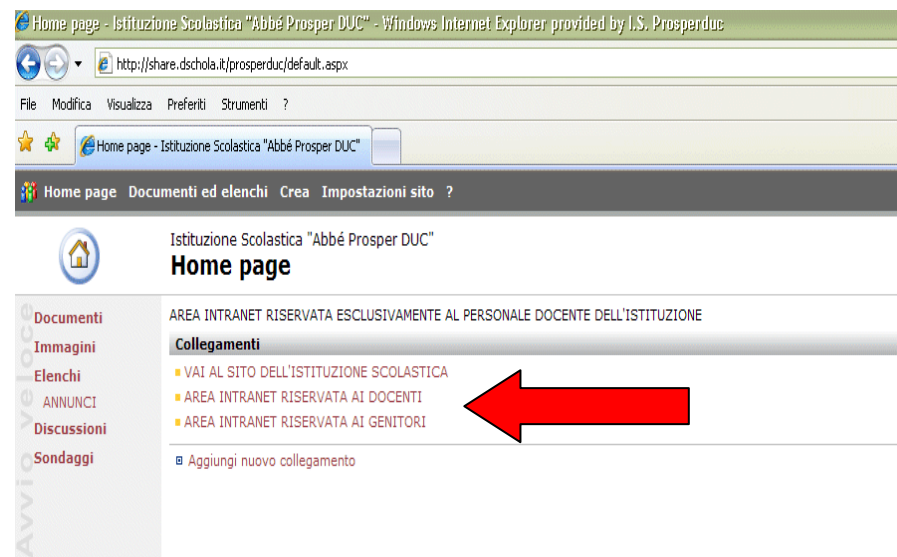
Home page - Istituzione Scolastica "Abbé Prosper DUC" - Windows Internet Explorer provided by I.S. Prosperduc

http://share.dschola.it/prosperduc/default.aspx

File Modifica Visualizza Preferiti Strumenti ?

Home page - Istituzione Scolastica "Abbé Prosper DUC"

Home page Documenti ed elenchi Crea Impostazioni sito ?

Istituzione Scolastica "Abbé Prosper DUC"
Home page

Avvio veloce
Documenti
Immagini
Elenchi
ANNUNCI
Discussioni
Sondaggi

AREA INTRANET RISERVATA ESCLUSIVAMENTE AL PERSONALE DOCENTE DELL'ISTITUZIONE

Collegamenti

VAI AL SITO DELL'ISTITUZIONE SCOLASTICA
AREA INTRANET RISERVATA AI DOCENTI
AREA INTRANET RISERVATA AI GENITORI

Aggiungi nuovo collegamento